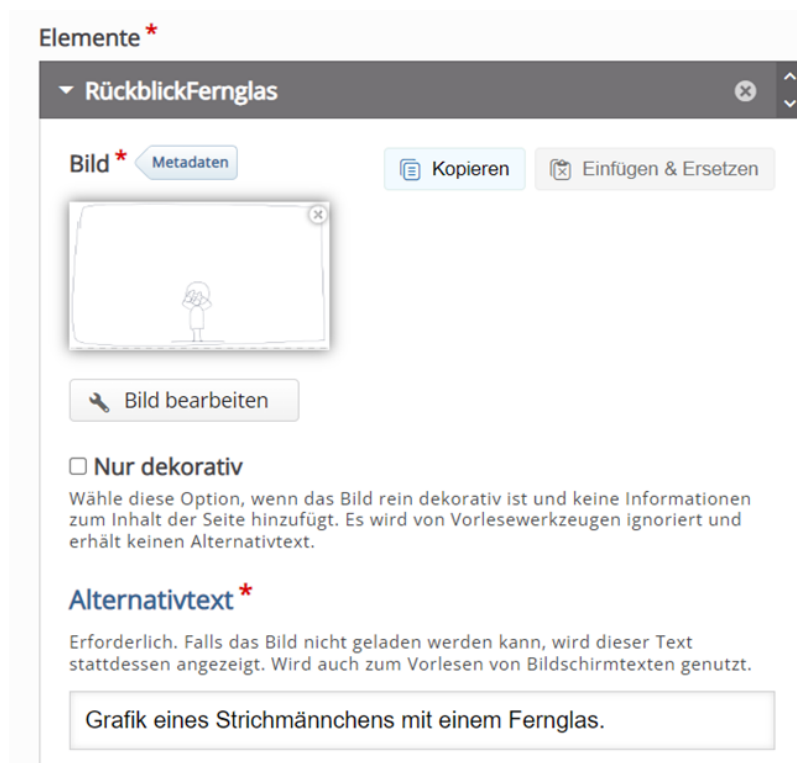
Elemente *

RückblickFernglas

Bild * Metadaten

Kopieren

Einfügen & Ersetzen

Bild bearbeiten

Nur dekorativ

Wähle diese Option, wenn das Bild rein dekorativ ist und keine Informationen zum Inhalt der Seite hinzufügt. Es wird von Vorlesewerkzeugen ignoriert und erhält keinen Alternativtext.

Alternativtext *

Erforderlich. Falls das Bild nicht geladen werden kann, wird dieser Text stattdessen angezeigt. Wird auch zum Vorlesen von Bildschirmtexten genutzt.

Grafik eines Strichmännchens mit einem Fernglas.